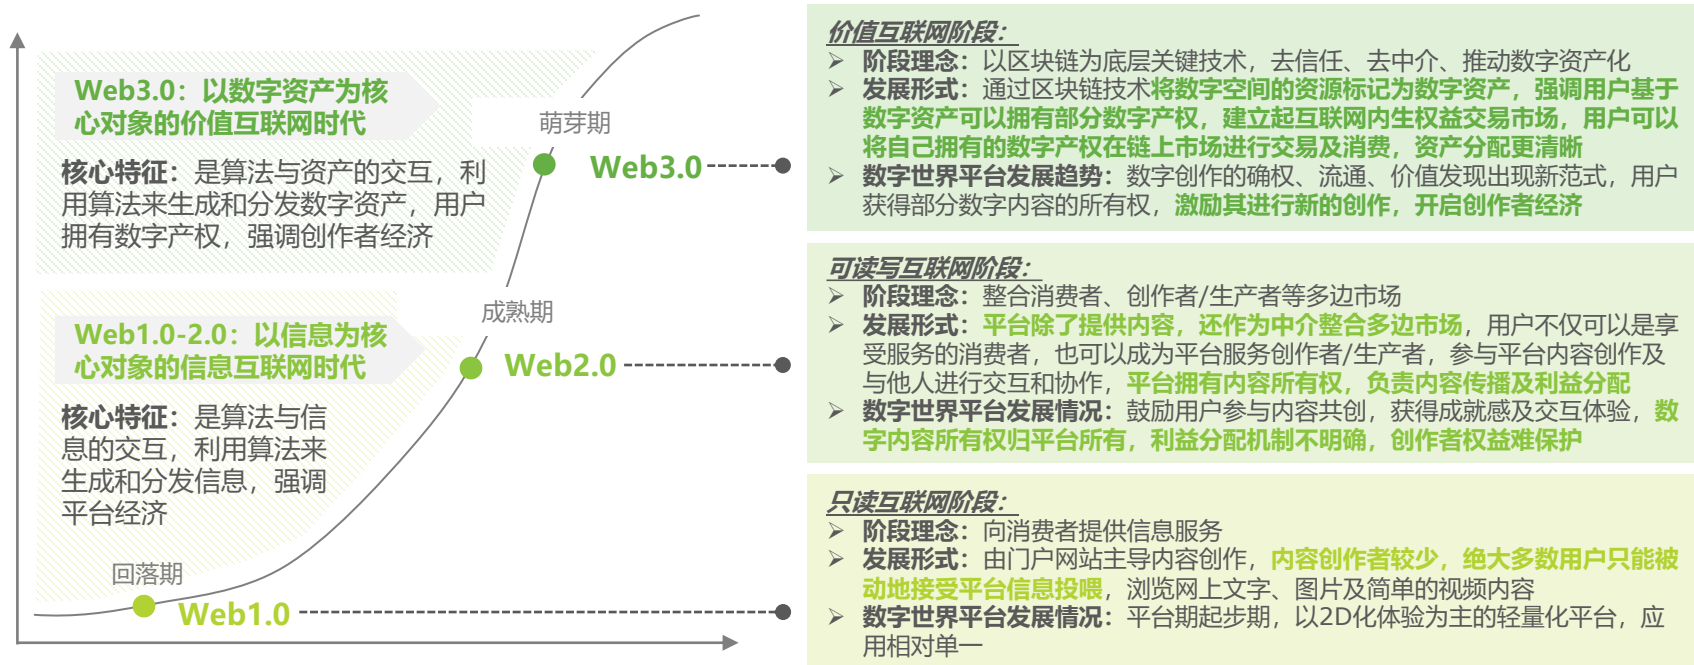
Web3.0：以数字资产为核心对象的价值互联网时代

核心特征：是算法与资产的交互，利用算法来生成和分发数字资产，用户拥有数字产权，强调创作者经济

萌芽期

Web3.0

成熟期

Web1.0-2.0：以信息为核心对象的信息互联网时代

核心特征：是算法与信息的交互，利用算法来生成和分发信息，强调平台经济

Web2.0

回落期

Web1.0

价值互联网阶段：
➢ 阶段理念：以区块链为底层关键技术，去信任、去中介、推动数字资产化
➢ 发展形式：通过区块链技术将数字空间的资源标记为数字资产，强调用户基于数字资产可以拥有部分数字产权，建立起互联网内生权益交易市场，用户可以将自己拥有的数字产权在链上市场进行交易及消费，资产分配更清晰
➢ 数字世界平台发展趋势：数字创作的确权、流通、价值发现出现新范式，用户获得部分数字内容的所有权，激励其进行新的创作，开启创作者经济

可读写互联网阶段：
➢ 阶段理念：整合消费者、创作者/生产者等多边市场
➢ 发展形式：平台除了提供内容，还作为中介整合多边市场，用户不仅可以是享受服务的消费者，也可以成为平台服务创作者/生产者，参与平台内容创作及与他人进行交互和协作，平台拥有内容所有权，负责内容传播及利益分配
➢ 数字世界平台发展情况：鼓励用户参与内容共创，获得成就感及交互体验，数字内容所有权归平台所有，利益分配机制不明确，创作者权益难保护

只读互联网阶段：
➢ 阶段理念：向消费者提供信息服务
➢ 发展形式：由门户网站主导内容创作，内容创作者较少，绝大多数用户只能被动地接受平台信息投喂，浏览网上文字、图片及简单的视频内容
➢ 数字世界平台发展情况：平台期起步期，以2D化体验为主的轻量化平台，应用相对单一